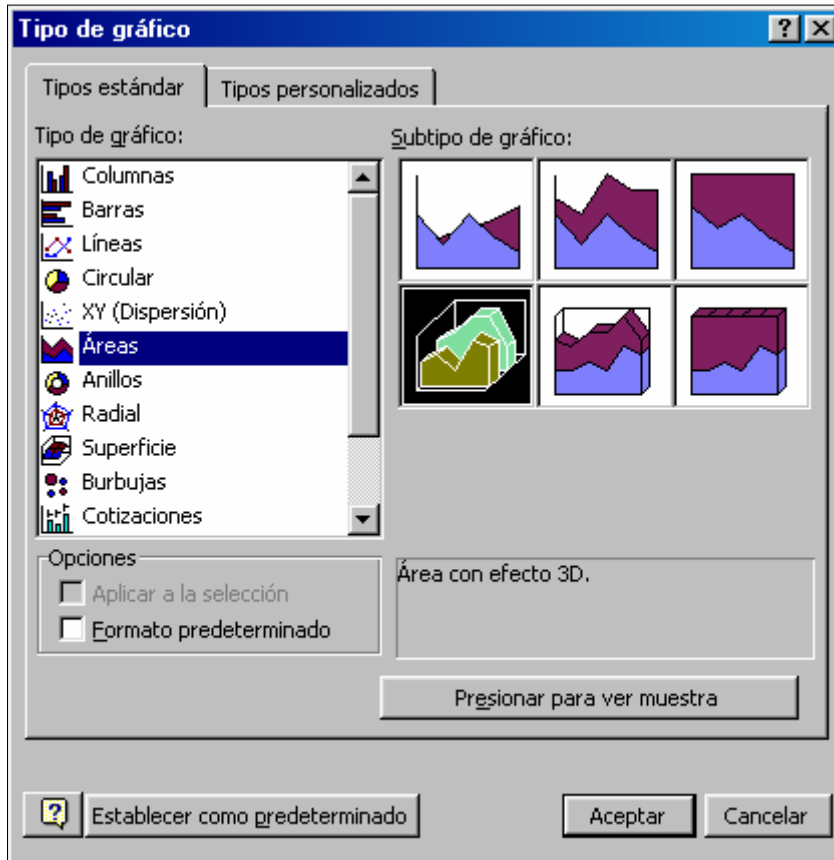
Tipo de gráfico

?

X

Tipos estándar

Tipos personalizados

Tipo de gráfico:

Columnas
Barras
Líneas
Circular
XY (Dispersión)
Áreas
Anillos
Radial
Superficie
Burbujas
Cotizaciones

Subtipo de gráfico:

Opciones

Aplicar a la selección

Formato predeterminado

Área con efecto 3D.

Presionar para ver muestra

Establecer como predeterminado

Aceptar

Cancelar